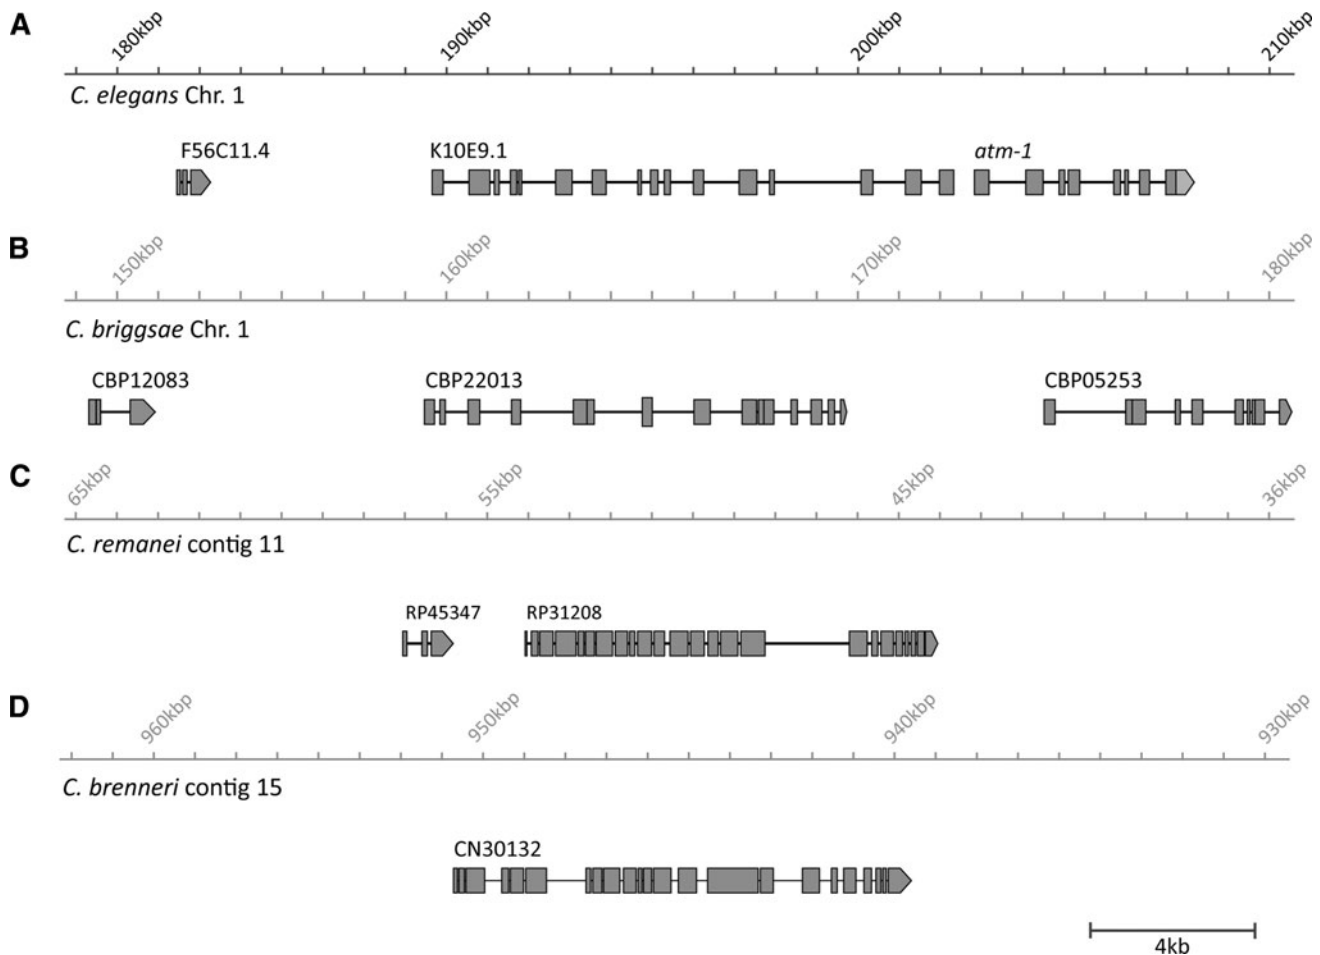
A

180kbp 190kbp 200kbp 210kbp

C. elegans Chr. 1

F56C11.4 K10E9.1 atm-1

B

150kbp 160kbp 170kbp 180kbp

C. briggsae Chr. 1

CBP12083 CBP22013 CBP05253

C

65kbp 55kbp 45kbp 36kbp

C. remanei contig 11

RP45347 RP31208

D

960kbp 950kbp 940kbp 930kbp

C. brenneri contig 15

CN30132

4kb